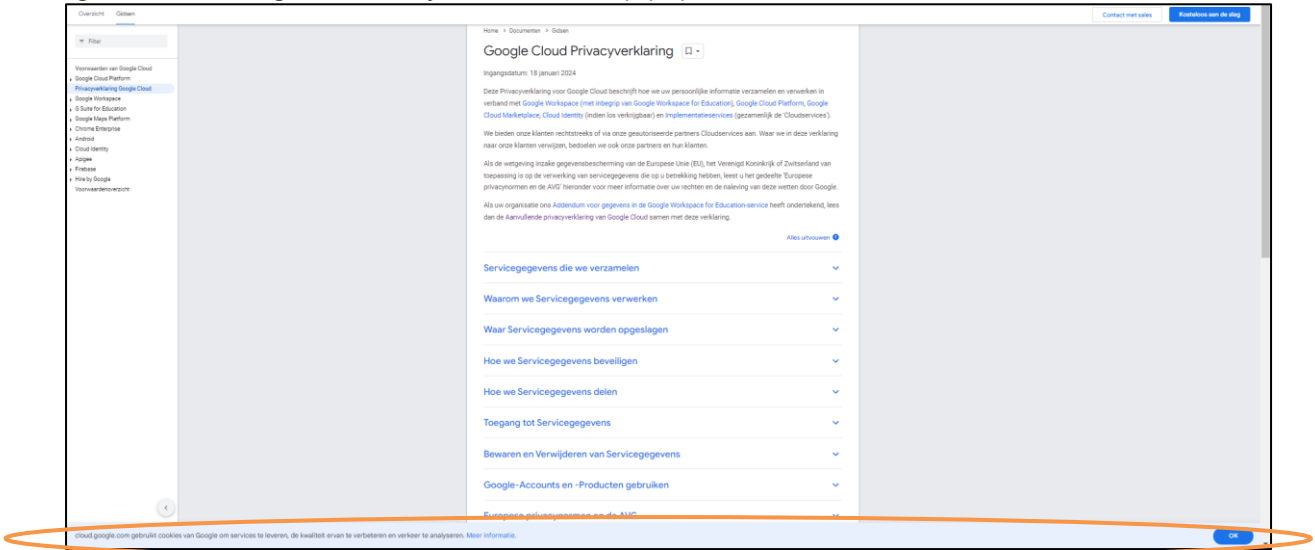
Overzicht Gidsen

Contact met sales Kosteloos aan de slag

Filter

Voorwaarden van Google Cloud
Google Cloud Platform
Privacyverklaring Google Cloud
Google Workspace
G Suite for Education
Google Maps Platform
Chrome Enterprise
Android
Cloud Identity
Apigee
Firebase
Hire by Google
Voorwaardenoverzicht

Home > Documenten > Gidsen

Google Cloud Privacyverklaring

Ingangsdatum: 18 januari 2024

Deze Privacyverklaring voor Google Cloud beschrijft hoe we uw persoonlijke informatie verzamelen en verwerken in verband met Google Workspace (met inbegrip van Google Workspace for Education), Google Cloud Platform, Google Cloud Marketplace, Cloud Identity (indien los verkrijgbaar) en Implementatieservices (gezamenlijk de 'Cloudservices').

We bieden onze klanten rechtstreeks of via onze geautoriseerde partners Cloudservices aan. Waar we in deze verklaring naar onze klanten verwijzen, bedoelen we ook onze partners en hun klanten.

Als de wetgeving inzake gegevensbescherming van de Europese Unie (EU), het Verenigd Koninkrijk of Zwitserland van toepassing is op de verwerking van servicegegevens die op u betrekking hebben, leest u het gedeelte 'Europese privacynormen en de AVG' hieronder voor meer informatie over uw rechten en de naleving van deze wetten door Google.

Als uw organisatie ons Addendum voor gegevens in de Google Workspace for Education-service heeft ondertekend, lees dan de Aanvullende privacyverklaring van Google Cloud samen met deze verklaring.

Alles uitvouwen

Servicegegevens die we verzamelen

Waarom we Servicegegevens verwerken

Waar Servicegegevens worden opgeslagen

Hoe we Servicegegevens beveiligen

Hoe we Servicegegevens delen

Toegang tot Servicegegevens

Bewaren en Verwijderen van Servicegegevens

Google-Accounts en -Producten gebruiken

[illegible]

cloud.google.com gebruikt cookies van Google om services te leveren, de kwaliteit ervan te verbeteren en verkeer te analyseren. Meer informatie.

OK